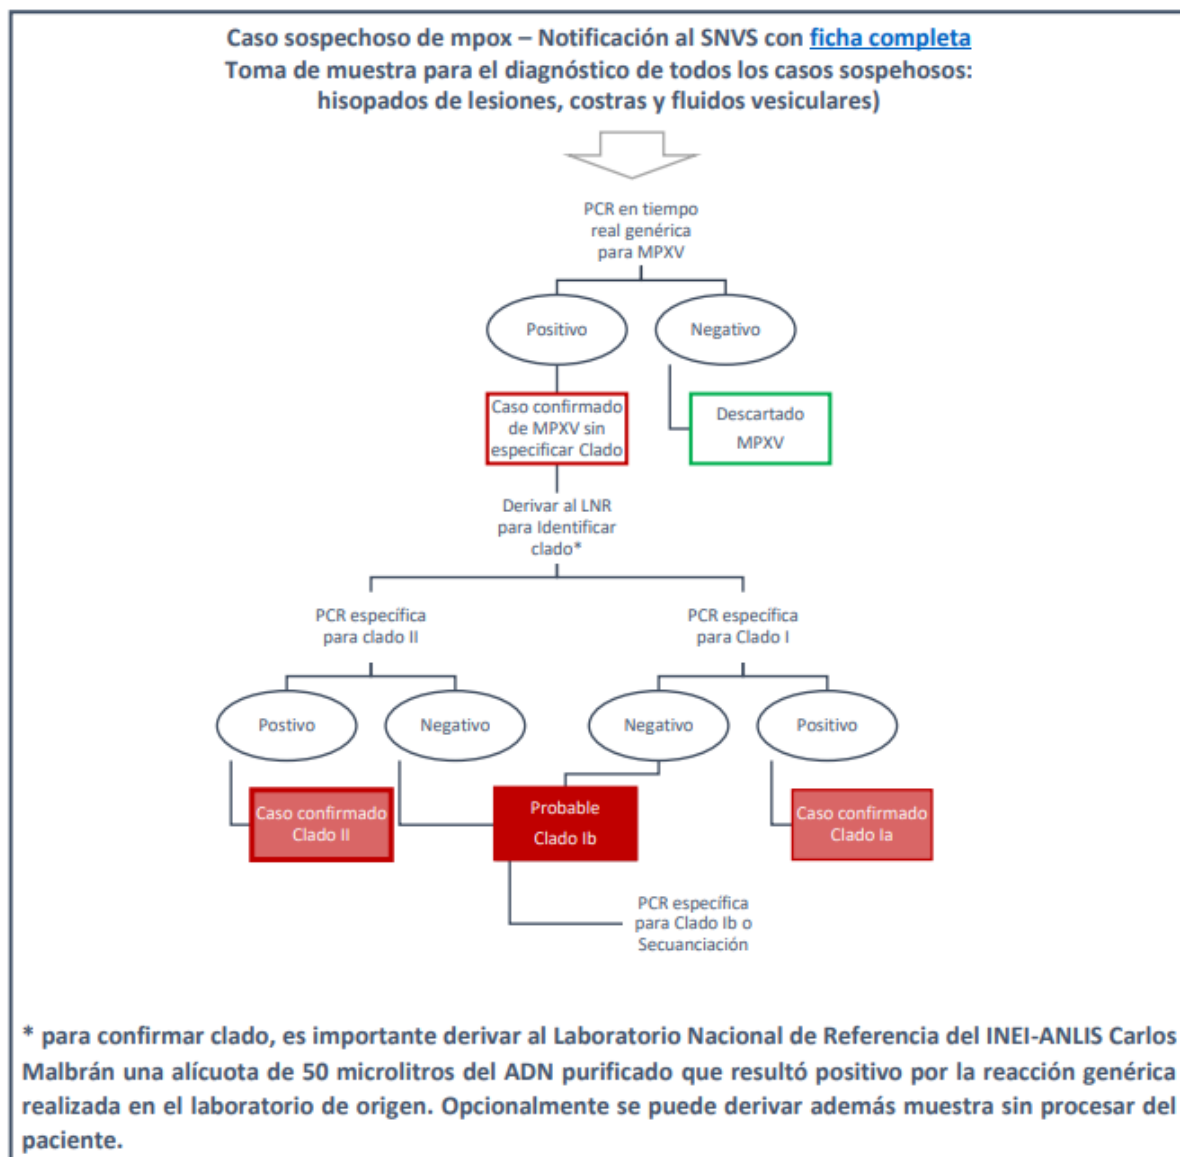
Caso sospechoso de mpox – Notificación al SNVS con ficha completa
Toma de muestra para el diagnóstico de todos los casos sospehosos: hisopados de lesiones, costras y fluidos vesiculares)

PCR en tiempo real genérica para MPXV

Positivo

Negativo

Caso confirmado de MPXV sin especificar Clado

Descartado MPXV

Derivar al LNR para Identificar clado*

PCR específica para clado II

PCR específica para Clado I

Postivo

Negativo

Negativo

Positivo

Caso confirmado Clado II

Probable Clado Ib

Caso confirmado Clado Ia

PCR específica para Clado Ib o Secuanciación

* para confirmar clado, es importante derivar al Laboratorio Nacional de Referencia del INEI-ANLIS Carlos Malbrán una alícuota de 50 microlitros del ADN purificado que resultó positivo por la reacción genérica realizada en el laboratorio de origen. Opcionalmente se puede derivar además muestra sin procesar del paciente.